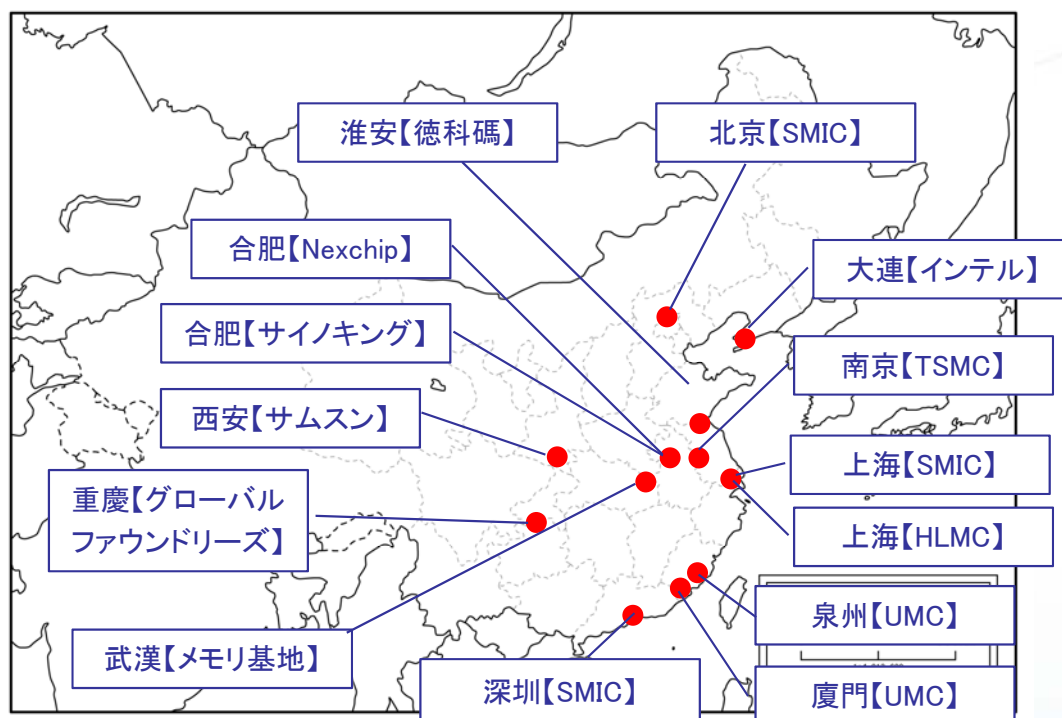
淮安【徳科碼】

北京【SMIC】

合肥【Nexchip】

大連【インテル】

合肥【サイノキング】

南京【TSMC】

西安【サムスン】

上海【SMIC】

重慶【グローバルファウンドリーズ】

上海【HLMC】

泉州【UMC】

武漢【メモリ基地】

深圳【SMIC】

廈門【UMC】